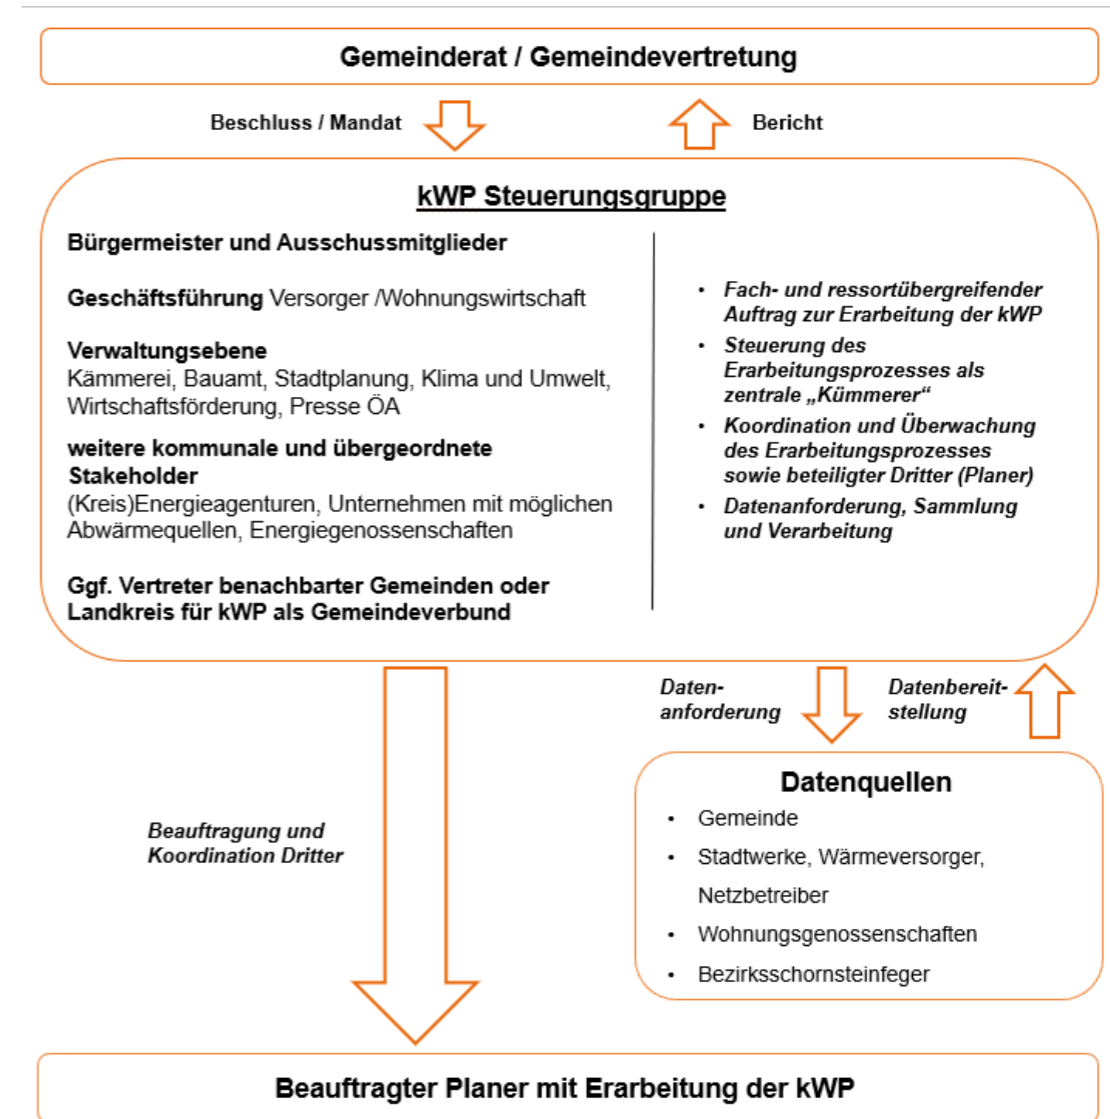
Gemeinderat / Gemeindevertretung

Beschluss / Mandat

Bericht

kWP Steuerungsgruppe

Bürgermeister und Ausschussmitglieder

Geschäftsführung Versorger /Wohnungswirtschaft

Verwaltungsebene
Kämmerei, Bauamt, Stadtplanung, Klima und Umwelt, Wirtschaftsförderung, Presse ÖA

weitere kommunale und übergeordnete Stakeholder
(Kreis)Energieagenturen, Unternehmen mit möglichen Abwärmequellen, Energiegenossenschaften

Ggf. Vertreter benachbarter Gemeinden oder Landkreis für kWP als Gemeindeverbund

- Fach- und ressortübergreifender Auftrag zur Erarbeitung der kWP
- Steuerung des Erarbeitungsprozesses als zentrale „Kümmerer“
- Koordination und Überwachung des Erarbeitungsprozesses sowie beteiligter Dritter (Planer)
- Datenanforderung, Sammlung und Verarbeitung

Datenanforderung

Datenbereitstellung

Beauftragung und Koordination Dritter

Datenquellen
- Gemeinde
- Stadtwerke, Wärmeversorger, Netzbetreiber
- Wohnungsgenossenschaften
- Bezirksschornsteinfeger

Beauftragter Planer mit Erarbeitung der kWP